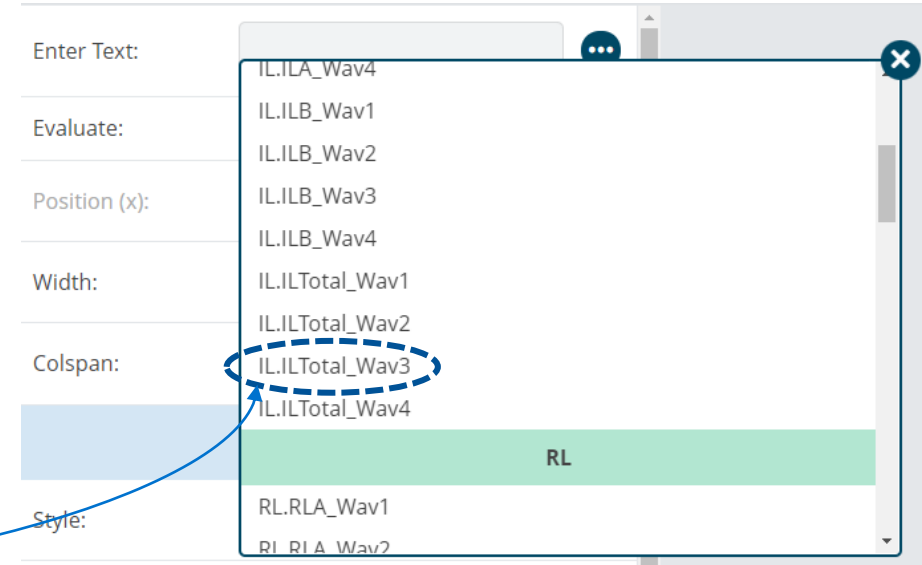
Enter Text:
Evaluate:
Position (x):
Width:
Colspan:
Style:

IL.ILA_Wav4
IL.ILB_Wav1
IL.ILB_Wav2
IL.ILB_Wav3
IL.ILB_Wav4
IL.ILTotal_Wav1
IL.ILTotal_Wav2
IL.ILTotal_Wav3
IL.ILTotal_Wav4
RL
RL.RLA_Wav1
RL.RLA_Wav2